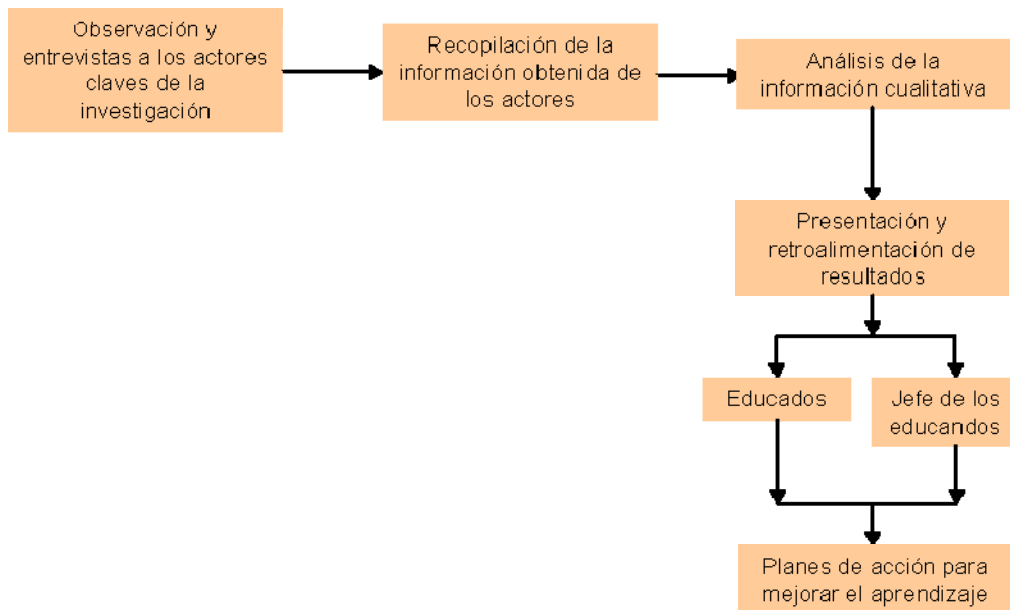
Observación y entrevistas a los actores claves de la investigación

Recopilación de la información obtenida de los actores

Análisis de la información cualitativa

Presentación y retroalimentación de resultados

Educados

Jefe de los educandos

Planes de acción para mejorar el aprendizaje